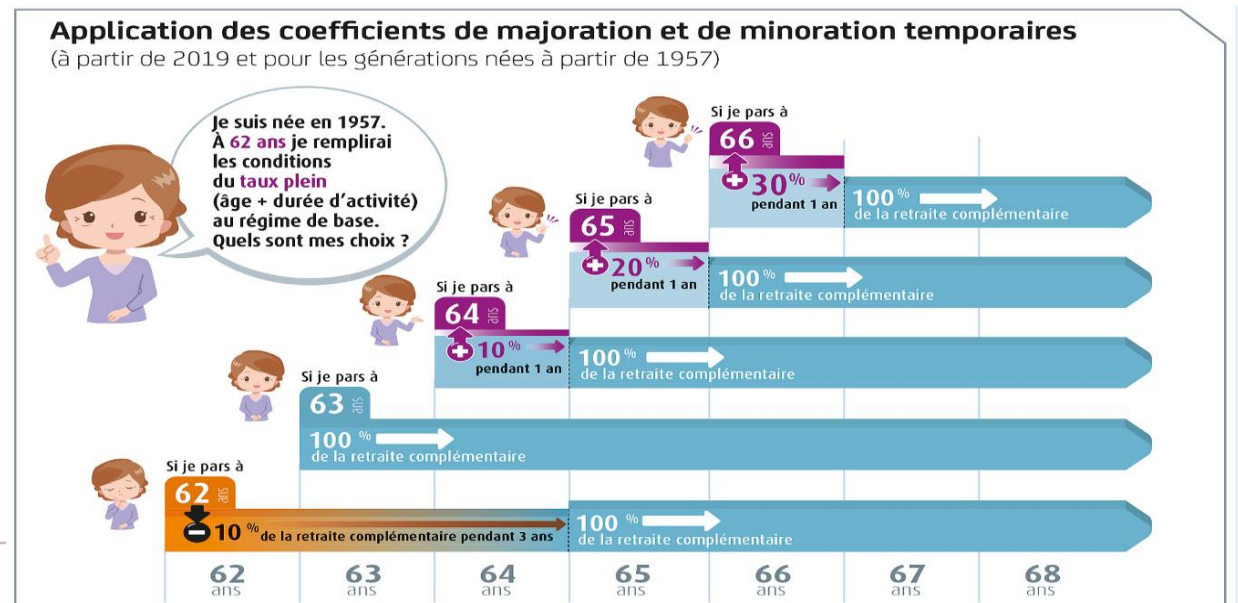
Application des coefficients de majoration et de minoration temporaires
(à partir de 2019 et pour les générations nées à partir de 1957)

Je suis née en 1957. À 62 ans je remplirai les conditions du taux plein (âge + durée d'activité) au régime de base. Quels sont mes choix ?

Si je pars à 66 ans
+ 30 % pendant 1 an
100 % de la retraite complémentaire

Si je pars à 65 ans
+ 20 % pendant 1 an
100 % de la retraite complémentaire

Si je pars à 64 ans
+ 10 % pendant 1 an
100 % de la retraite complémentaire

Si je pars à 63 ans
100 % de la retraite complémentaire

Si je pars à 62 ans
− 10 % de la retraite complémentaire pendant 3 ans
100 % de la retraite complémentaire

62 ans
63 ans
64 ans
65 ans
66 ans
67 ans
68 ans